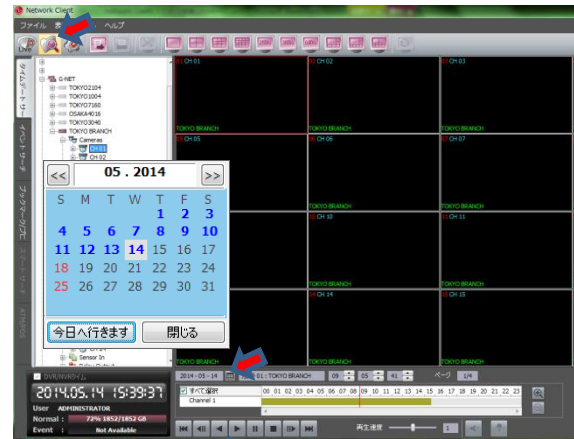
Network Client

ファイル 表 ヘルプ

DVR

タイムラインサーチ

イベントサーチ

ブックマークサーチ

G-NET
TOKYO2104
TOKYO1004
TOKYO7160
OSAKA4016
TOKYO3040
TOKYO BRANCH
Cameras
CH 01
CH 02

<<
05 . 2014
>>

| S | M | T | W | T | F | S |
|---|---|---|---|---|---|---|
| | | | | 1 | 2 | 3 |
| 4 | 5 | 6 | 7 | 8 | 9 | 10 |
| 11 | 12 | 13 | 14 | 15 | 16 | 17 |
| 18 | 19 | 20 | 21 | 22 | 23 | 24 |
| 25 | 26 | 27 | 28 | 29 | 30 | 31 |

今日へ行きます
閉じる

Sensor In

CH 01
TOKYO BRANCH
CH 02
TOKYO BRANCH
CH 03
TOKYO BRANCH
CH 05
TOKYO BRANCH
CH 06
TOKYO BRANCH
CH 07
TOKYO BRANCH
CH 10
TOKYO BRANCH
CH 11
TOKYO BRANCH
CH 14
TOKYO BRANCH
CH 15
TOKYO BRANCH

2014.05.14 15:39:37
User ADMINISTRATOR
Normal : 72% 1852/1852 GB
Event : Not Available

2014 - 05 - 14
01 : TOKYO BRANCH
09 05 41
ページ 1/4
すべて保存
Channel 1
00 01 02 03 04 05 06 07 08 09 10 11 12 13 14 15 16 17 18 19 20 21 22 23
再生速度
1